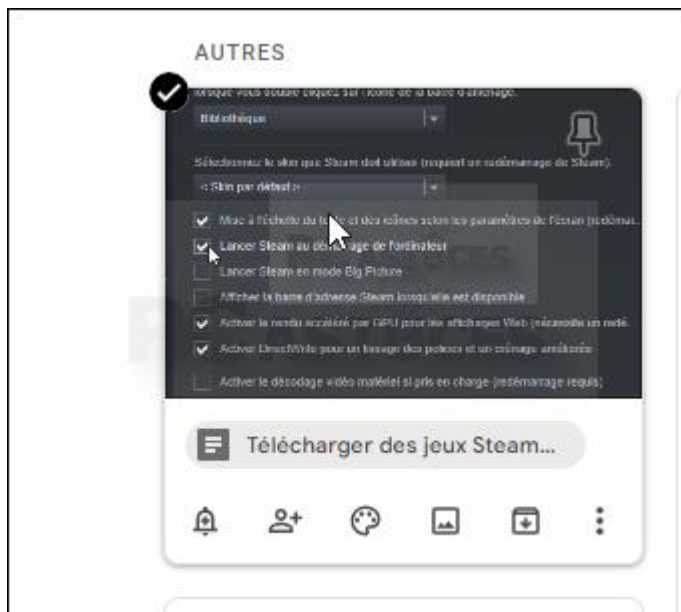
AUTRES

lorsque vous double-cliquez sur l'icône de la barre d'affichage.

Bibliothèque

Sélectionnez le skin que Steam doit utiliser (requiert un redémarrage de Steam).

< Skin par défaut >

Mise à l'échelle du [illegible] et des icônes selon les paramètres de l'écran (redémar.

Lancer Steam au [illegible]age de l'ordinateur

Lancer Steam en mode Big Picture

Afficher la barre d'adresse Steam lorsqu'elle est disponible

Activer le rendu accéléré par GPU pour les affichages Web (nécessite un redé.

Activer DirectWrite pour un lissage des polices et un crénage amélioré

Activer le décodage vidéo matériel si pris en charge (redémarrage requis)

Télécharger des jeux Steam...